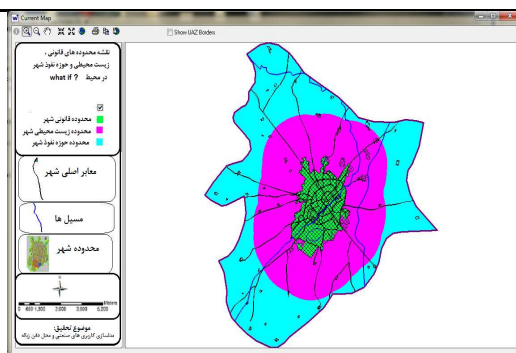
Current Map

Show UAZ Borders

نقشه محدوده های قانونی ، زیست محیطی و حوزه نفوذ شهر در محیط what if ?

محدوده قانونی شهر
محدوده زیست محیطی شهر
محدوده حوزه نفوذ شهر

معابر اصلی شهر

مسیل ها

محدوده شهر

0 650 1,300 2,600 3,900 5,200 Meters

موضوع تحقیق:
مدلسازی کاربری های صنعتی و محل دفن زباله